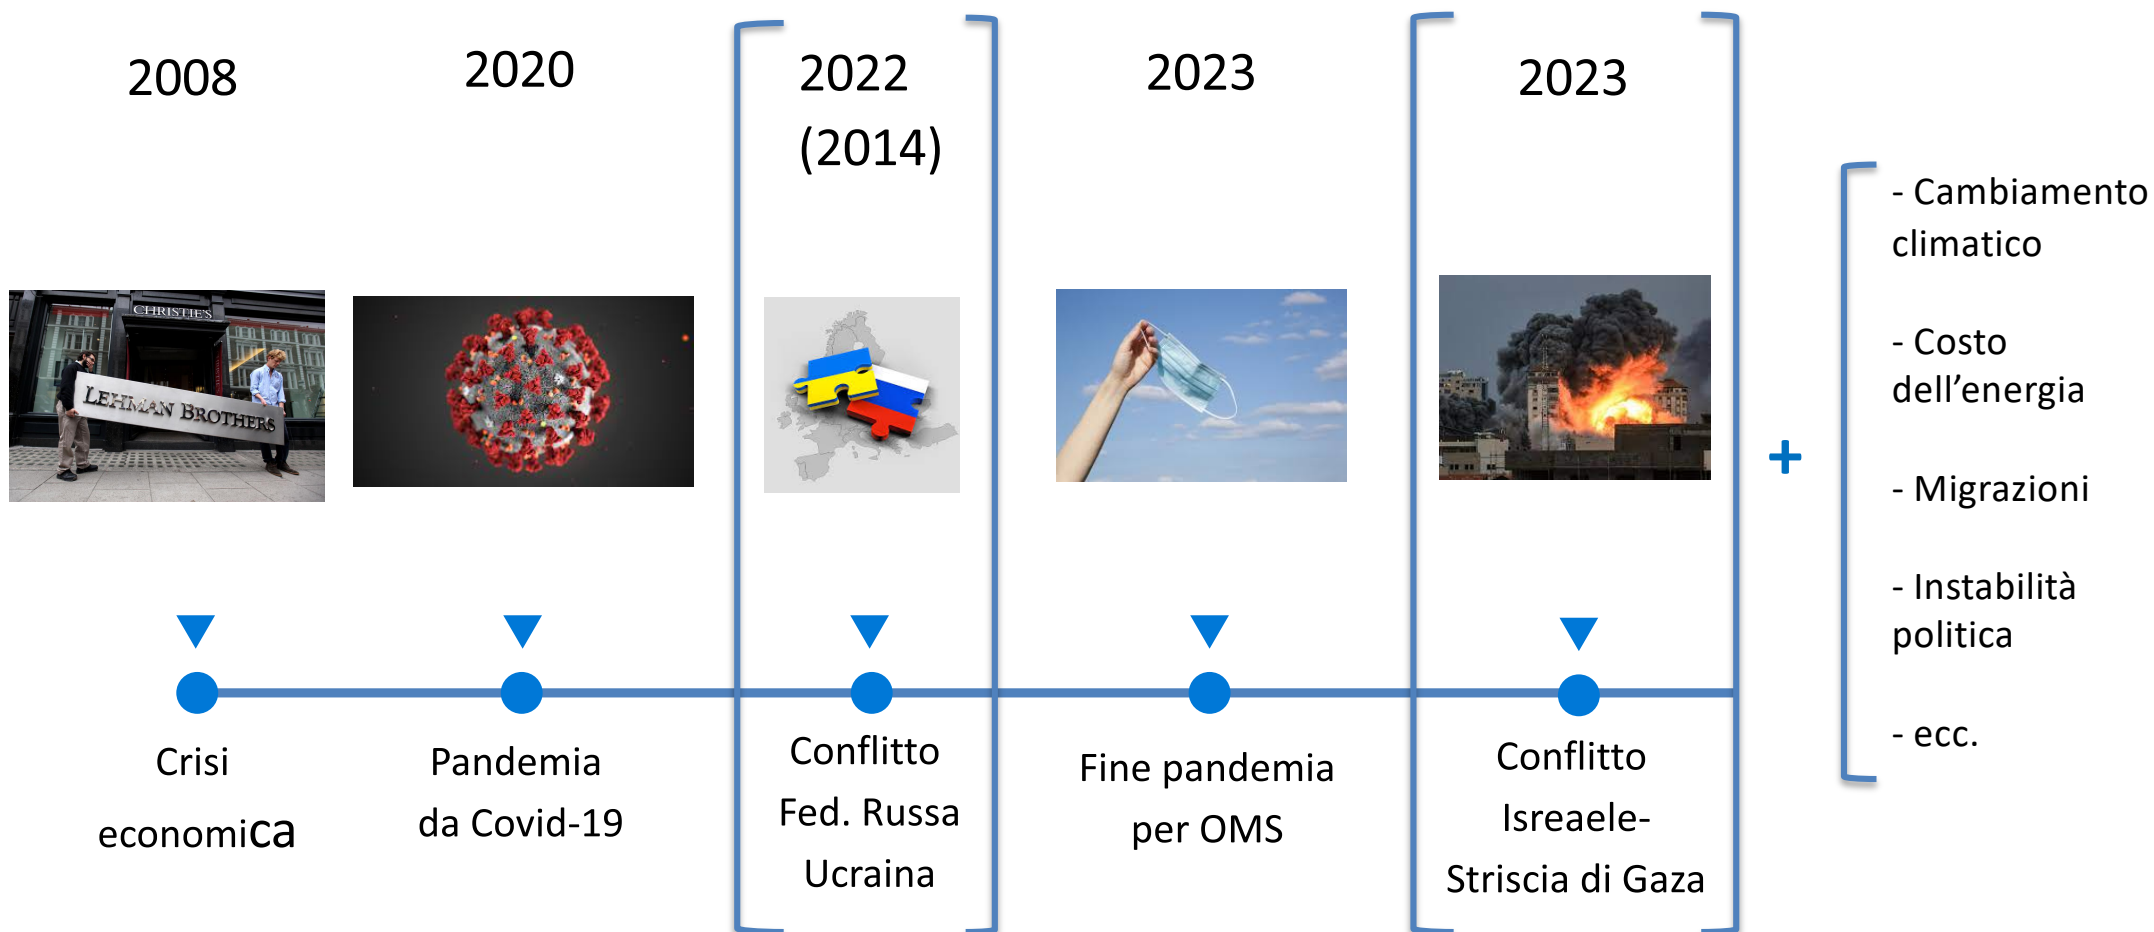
2008

2020

2022
(2014)

2023

2023

CHRISTIE'S
LEHMAN BROTHERS

Crisi economica

Pandemia da Covid-19

Conflitto Fed. Russa Ucraina

Fine pandemia per OMS

Conflitto Isreaele-Striscia di Gaza

+

- Cambiamento climatico

- Costo dell’energia

- Migrazioni

- Instabilità politica

- ecc.